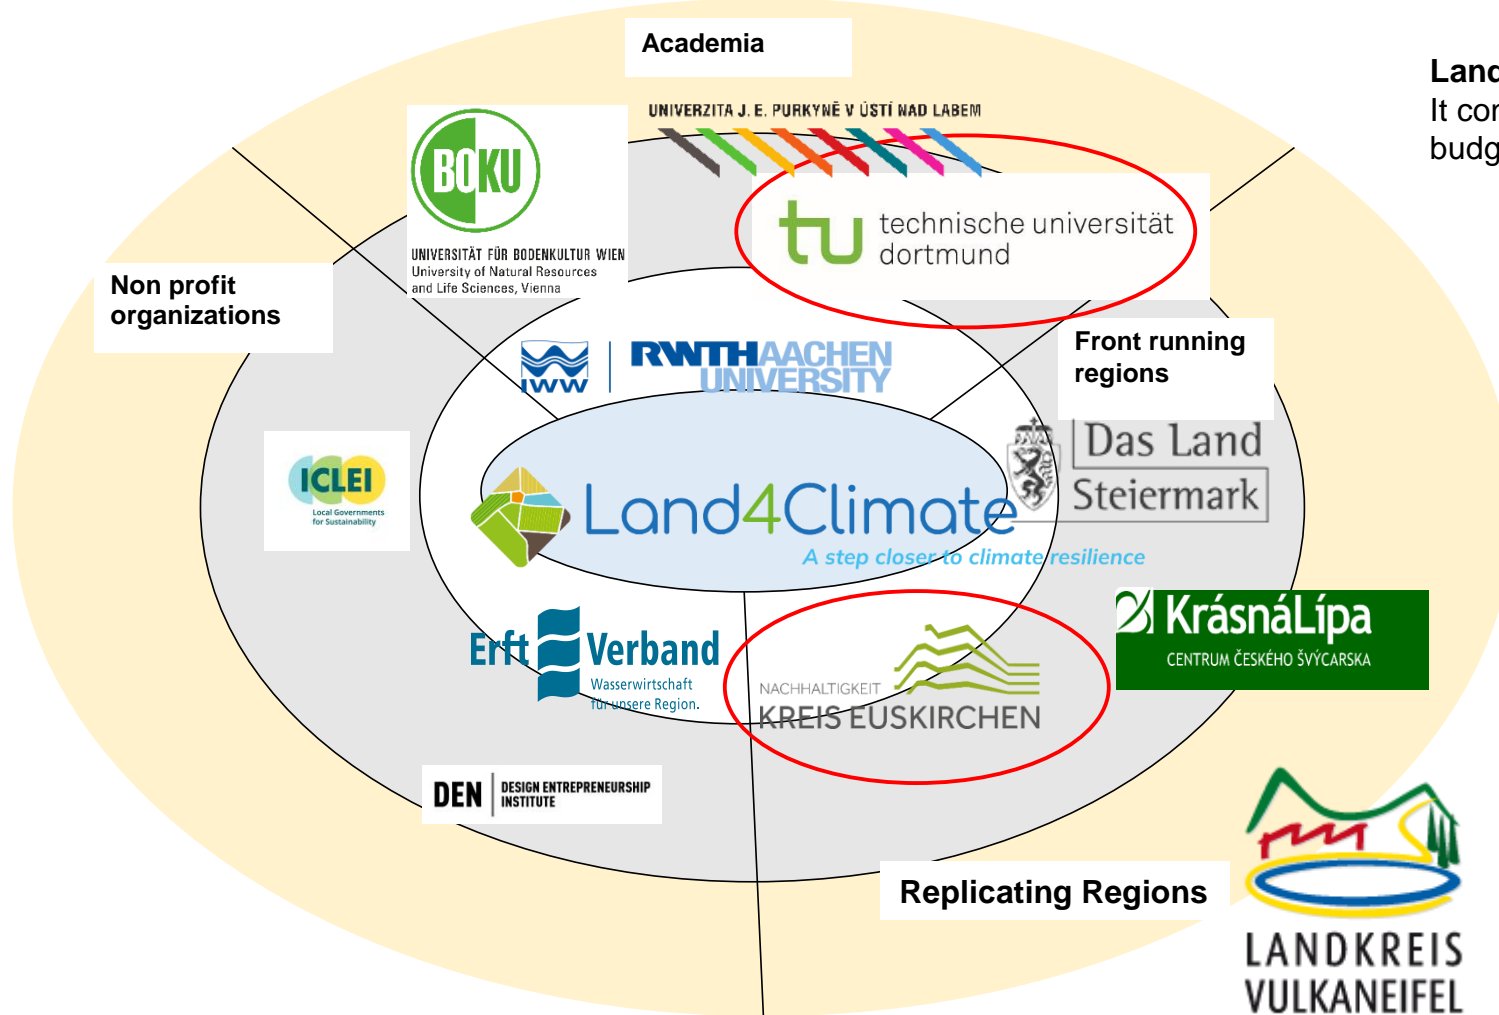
Academia

UNIVERZITA J. E. PURKYNĚ V ÚSTÍ NAD LABEM

BOKU
UNIVERSITÄT FÜR BODENKULTUR WIEN
University of Natural Resources and Life Sciences, Vienna

tu technische universität dortmund

Land
It cor
budg

Non profit organizations

IWW RWTHAACHEN UNIVERSITY

Front running regions

Das Land Steiermark

ICLEI
Local Governments for Sustainability

Land4Climate
A step closer to climate resilience

KrásnáLípa
CENTRUM ČESKÉHO ŠVÝCARSKA

Erft Verband
Wasserwirtschaft für unsere Region.

NACHHALTIGKEIT
KREIS EUSKIRCHEN

DEN DESIGN ENTREPRENEURSHIP INSTITUTE

Replicating Regions

LANDKREIS VULKANEIFEL